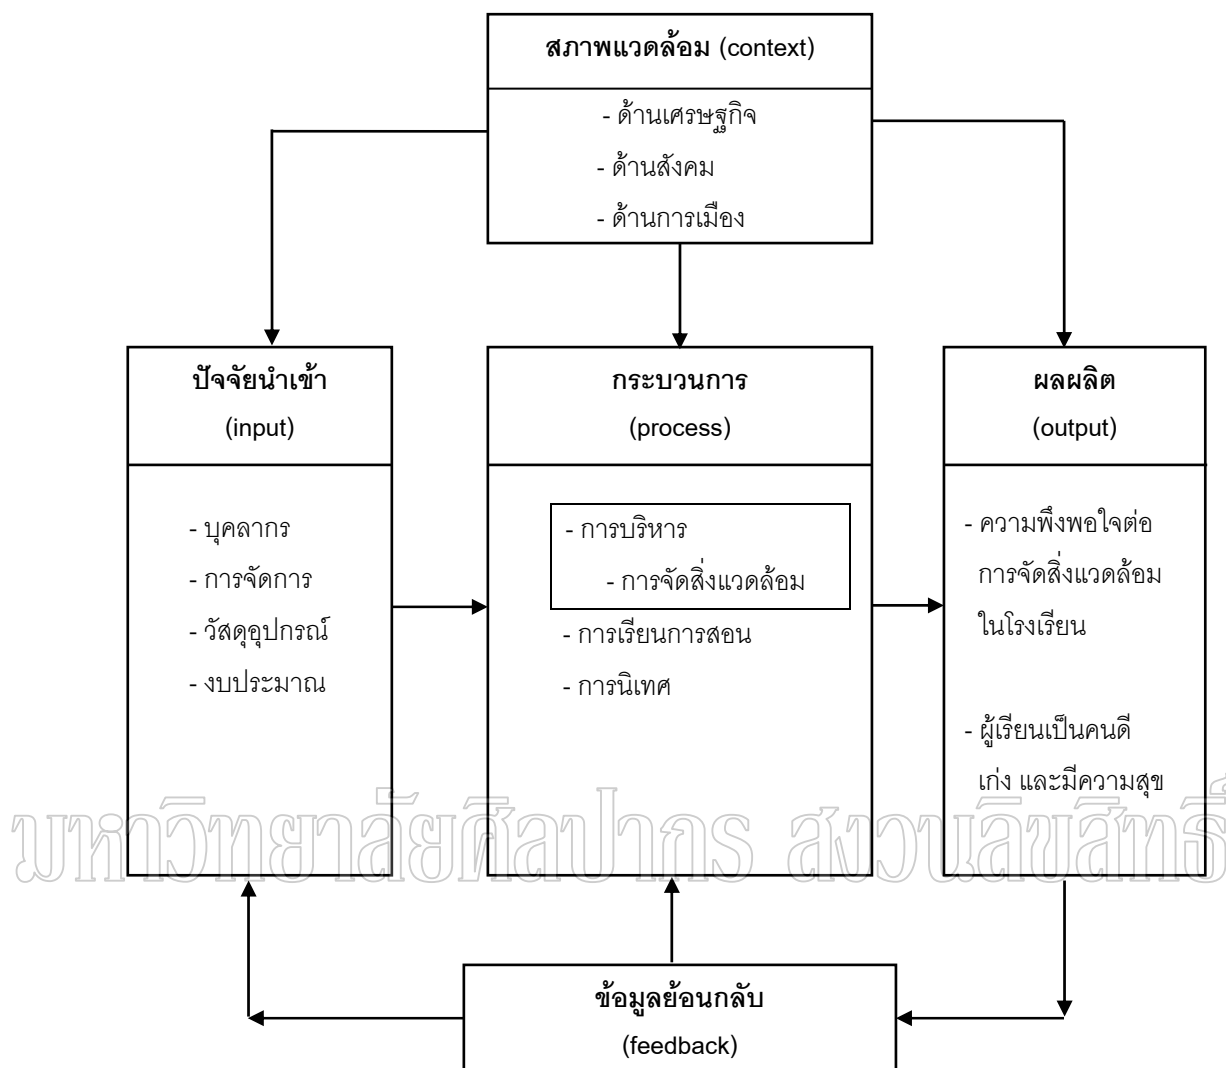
สภาพแวดล้อม (context)

- ด้านเศรษฐกิจ
- ด้านสังคม
- ด้านการเมือง

ปัจจัยนำเข้า
(input)

- บุคลากร
- การจัดการ
- วัสดุอุปกรณ์
- งบประมาณ

กระบวนการ
(process)

- การบริหาร
- การจัดสิ่งแวดล้อม
- การเรียนการสอน
- การนิเทศ

ผลผลิต
(output)

- ความพึงพอใจต่อการจัดสิ่งแวดล้อมในโรงเรียน

- ผู้เรียนเป็นคนดี เก่ง และมีความสุข

มหาวิทยาลัยศิลปากร สงวนลิขสิทธิ์

ข้อมูลย้อนกลับ
(feedback)